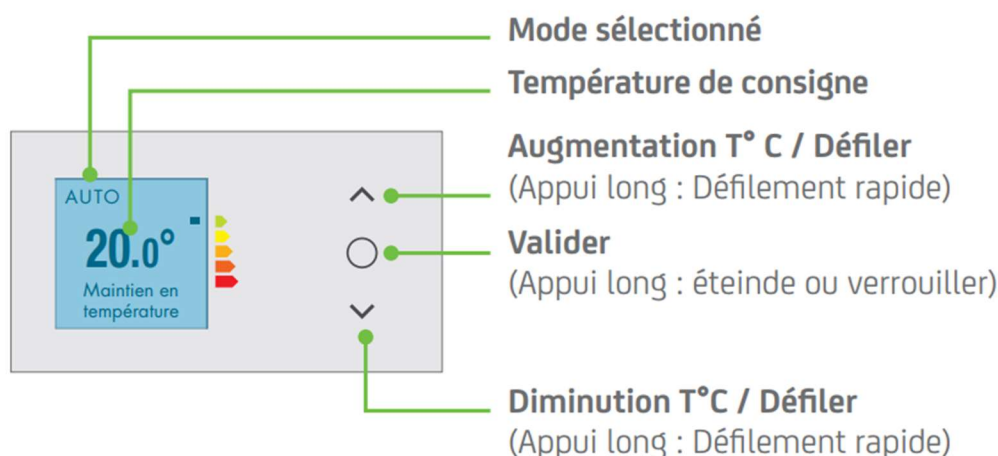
AUTO
20.0°
Maintien en température

Mode sélectionné

Température de consigne

Augmentation T° C / Défiler
(Appui long : Défilement rapide)

Valider
(Appui long : éteinde ou verrouiller)

Diminution T°C / Défiler
(Appui long : Défilement rapide)